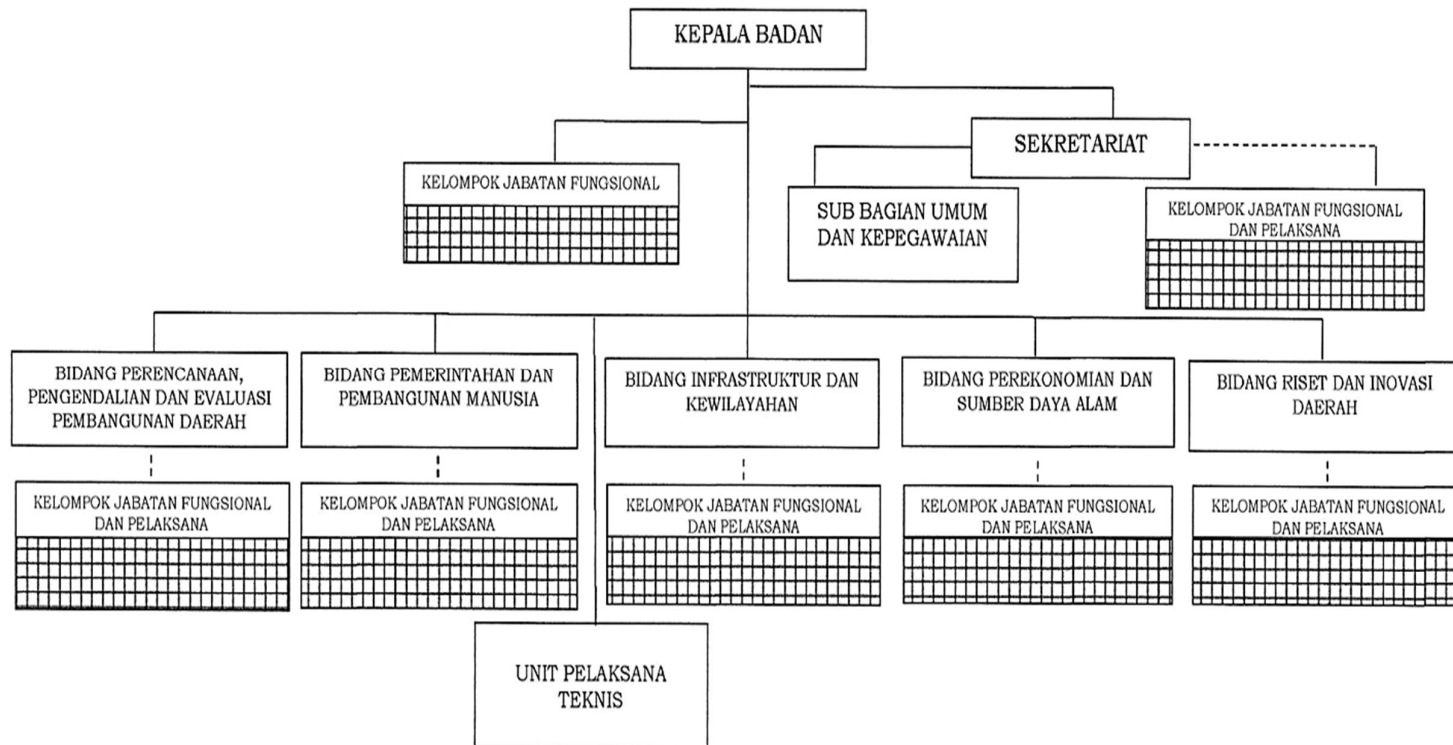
KEPALA BADAN

KELOMPOK JABATAN FUNGSIONAL

SEKRETARIAT

SUB BAGIAN UMUM DAN KEPEGAWAIAN

KELOMPOK JABATAN FUNGSIONAL DAN PELAKSANA

BIDANG PERENCANAAN, PENGENDALIAN DAN EVALUASI PEMBANGUNAN DAERAH

KELOMPOK JABATAN FUNGSIONAL DAN PELAKSANA

BIDANG PEMERINTAHAN DAN PEMBANGUNAN MANUSIA

KELOMPOK JABATAN FUNGSIONAL DAN PELAKSANA

BIDANG INFRASTRUKTUR DAN KEWILAYAHAN

KELOMPOK JABATAN FUNGSIONAL DAN PELAKSANA

BIDANG PEREKONOMIAN DAN SUMBER DAYA ALAM

KELOMPOK JABATAN FUNGSIONAL DAN PELAKSANA

BIDANG RISET DAN INOVASI DAERAH

KELOMPOK JABATAN FUNGSIONAL DAN PELAKSANA

UNIT PELAKSANA TEKNIS